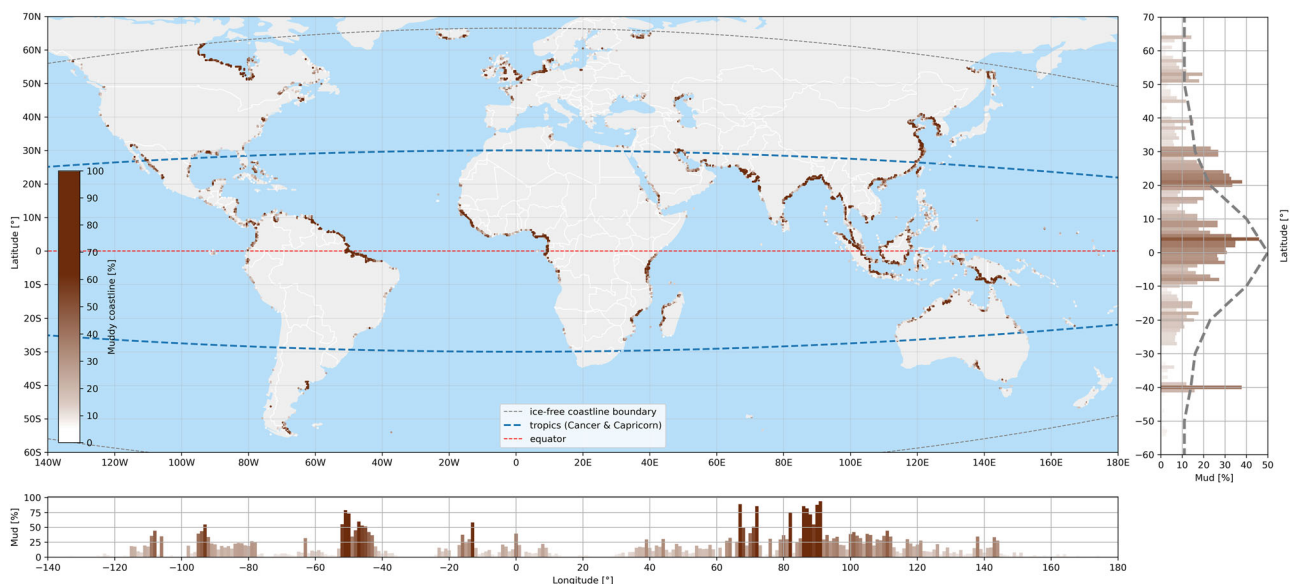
70N
60N
50N
40N
30N
20N
10N
0
10S
20S
30S
40S
50S
60S
Latitude [°]
140W 120W 100W 80W 60W 40W 20W 0 20E 40E 60E 80E 100E 120E 140E 160E 180E

Muddy coastline [%]
100
90
80
70
60
50
40
30
20
10
0

ice-free coastline boundary
tropics (Cancer & Capricorn)
equator

70
60
50
40
30
20
10
0
−10
−20
−30
−40
−50
−60
0 10 20 30 40 50
Mud [%]
Latitude [°]

Mud [%]
100
75
50
25
0
−140 −120 −100 −80 −60 −40 −20 0 20 40 60 80 100 120 140 160 180
Longitude [°]